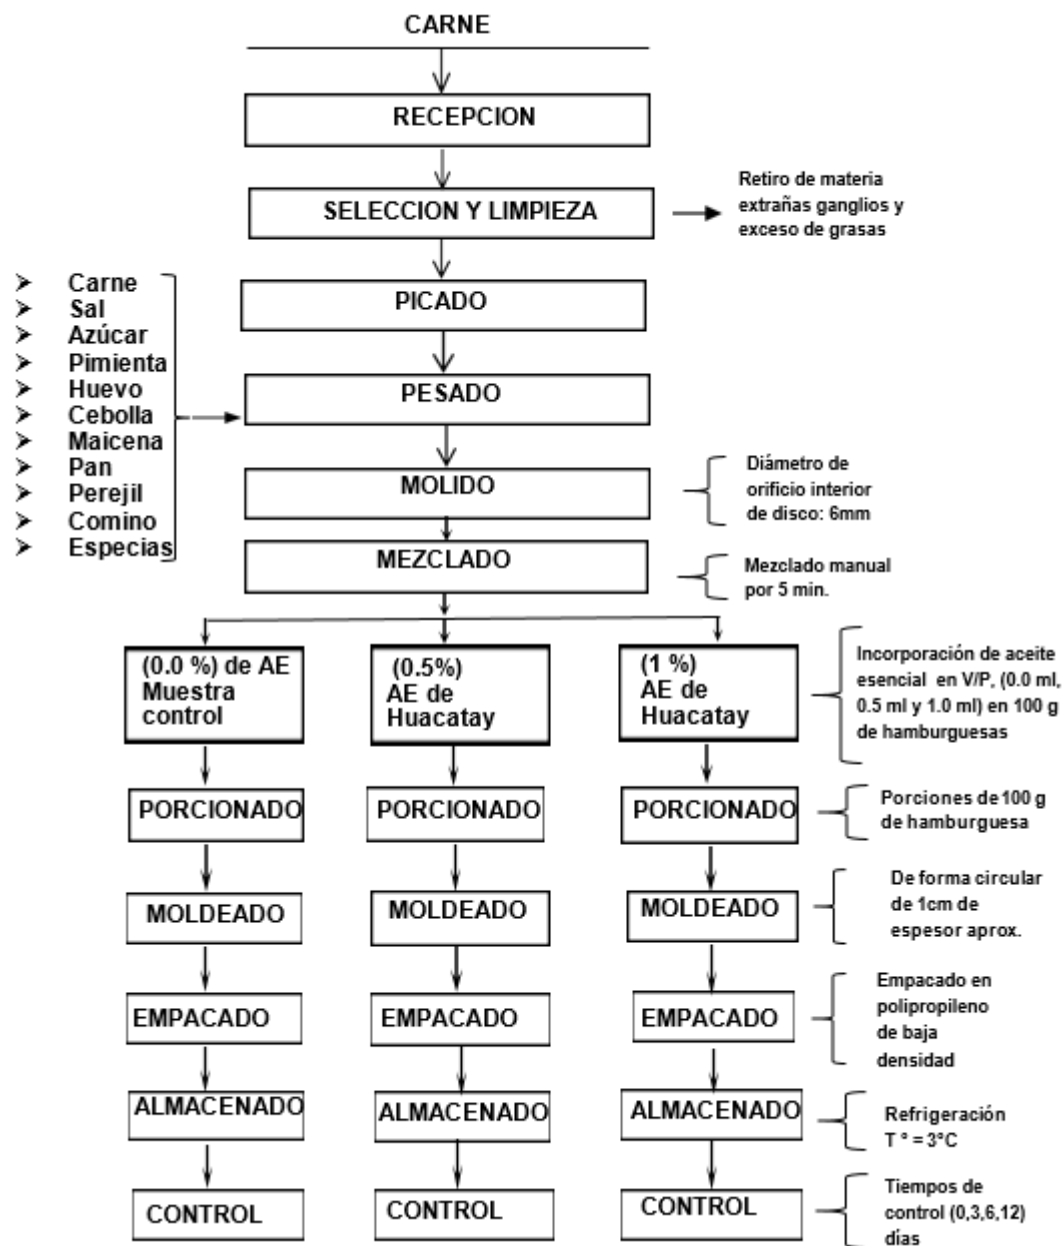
CARNE

RECEPCION

SELECCION Y LIMPIEZA

Retiro de materia extrañas ganglios y exceso de grasas

Carne
Sal
Azúcar
Pimienta
Huevo
Cebolla
Maicena
Pan
Perejil
Comino
Especias

PICADO

PESADO

MOLIDO

Diámetro de orificio interior de disco: 6mm

MEZCLADO

Mezclado manual por 5 min.

(0.0 %) de AE Muestra control

(0.5%) AE de Huacatay

(1 %) AE de Huacatay

Incorporación de aceite esencial en V/P, (0.0 ml, 0.5 ml y 1.0 ml) en 100 g de hamburguesas

PORCIONADO | PORCIONADO | PORCIONADO

Porciones de 100 g de hamburguesa

MOLDEADO | MOLDEADO | MOLDEADO

De forma circular de 1cm de espesor aprox.

EMPACADO | EMPACADO | EMPACADO

Empacado en polipropileno de baja densidad

ALMACENADO | ALMACENADO | ALMACENADO

Refrigeración T ° = 3°C

CONTROL | CONTROL | CONTROL

Tiempos de control (0,3,6,12) días